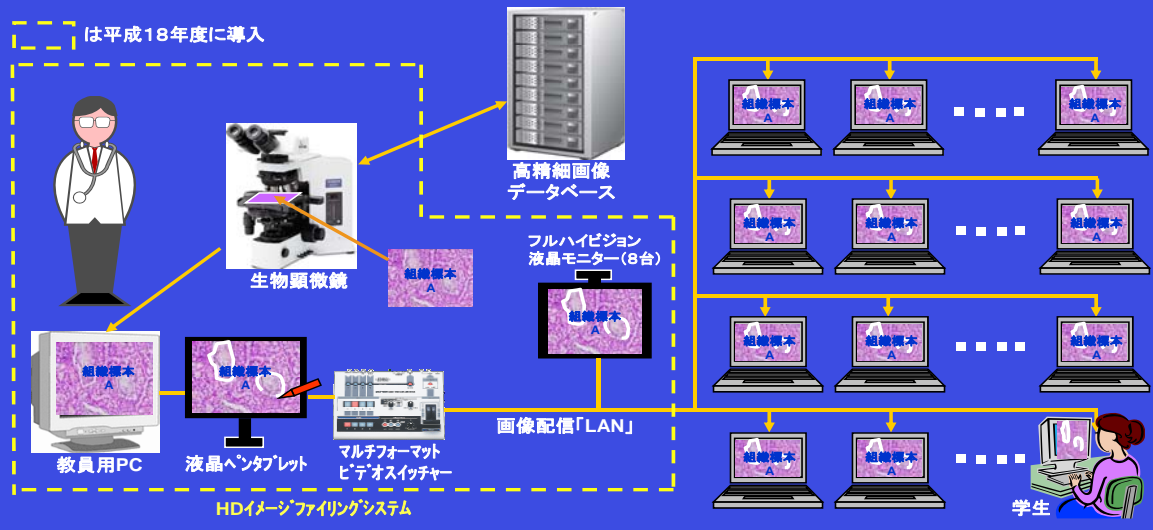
は平成18年度に導入

高精細画像
データベース

生物顕微鏡

組織標本
A

フルハイビジョン
液晶モニター（8台）

組織標本
A

組織標本
A

組織標本
A

教員用PC

液晶ペンタブレット

マルチフォーマット
ビデオスイッチャー

画像配信「LAN」

HDイメージファイリングシステム

組織標本
A

組織標本
A

組織標本
A

組織標本
A

組織標本
A

組織標本
A

組織標本
A

組織標本
A

組織標本
A

組織標本
A

組織標本
A

学生